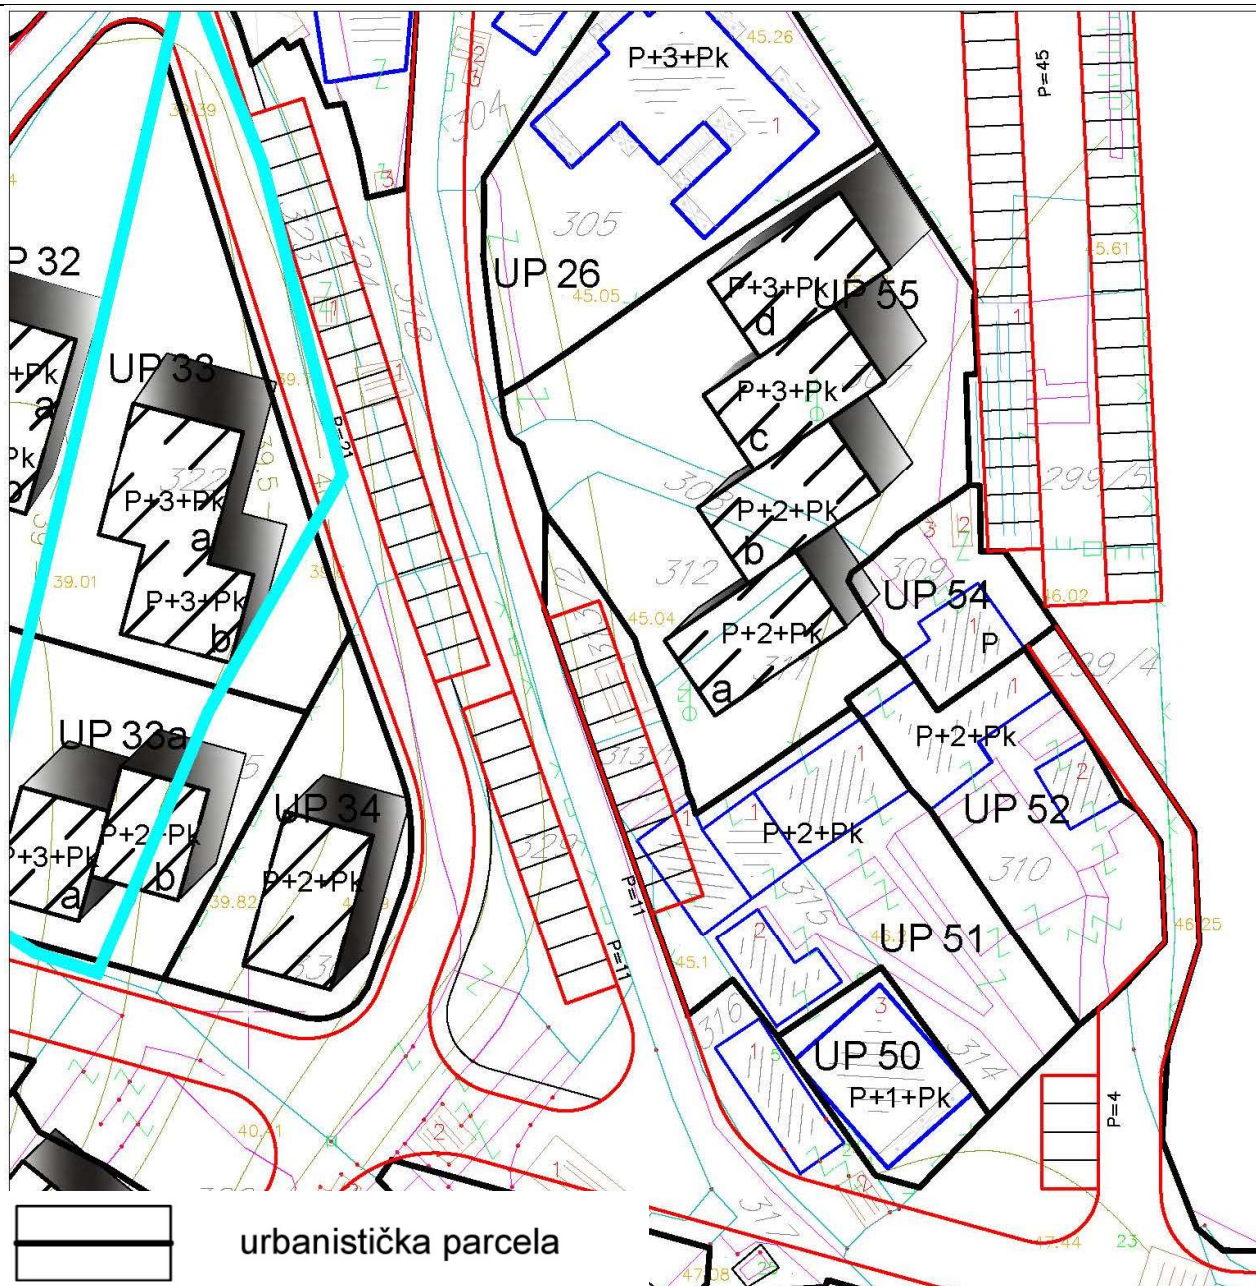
P+3+Pk
45.26
P=45
304
305
UP 26
45.05
P+3+Pk
UP 55
d
45.61
P 32
UP 33
+Pk
a
Pk
P+3+Pk
c
P+3+Pk
a
P+3+Pk
b
39.01
P=21
318
P+2+Pk
b
312
45.04
P+2+Pk
a
UP 54
P
P+2+Pk
UP 33a
UP 34
P+2+Pk
P+3+Pk
a
b
P+2+Pk
39.82
P+2+Pk
UP 52
310
P=11
P=11
UP 51
45.1
46.25
UP 50
P+1+Pk
P=4
40.41
46.02
299/5
299/4
urbanistička parcela
47.08
47.44